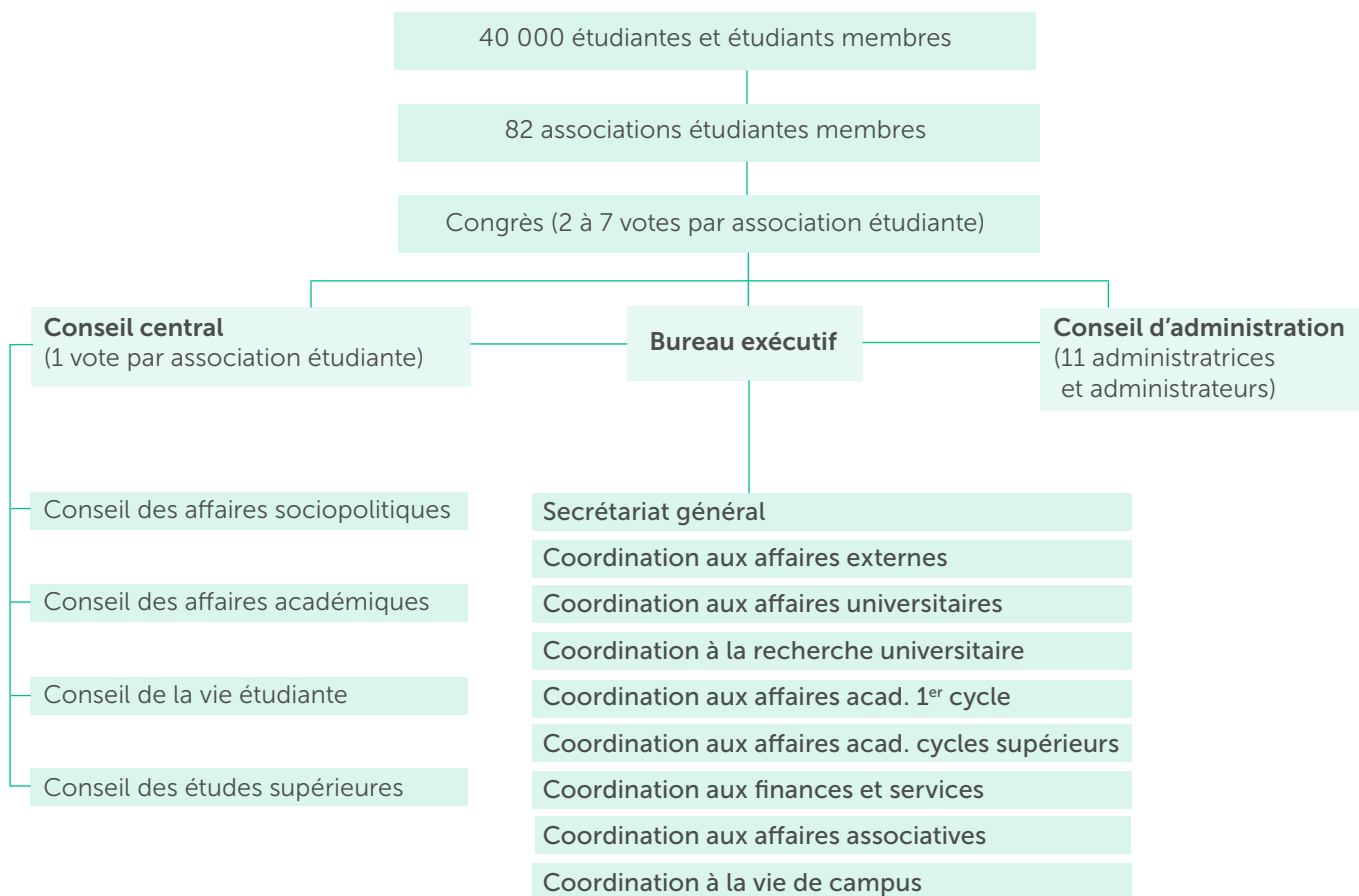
40 000 étudiantes et étudiants membres

82 associations étudiantes membres

Congrès (2 à 7 votes par association étudiante)

**Conseil central**
(1 vote par association étudiante)

**Bureau exécutif**

**Conseil d'administration**
(11 administratrices et administrateurs)

Conseil des affaires sociopolitiques

Conseil des affaires académiques

Conseil de la vie étudiante

Conseil des études supérieures

Secrétariat général

Coordination aux affaires externes

Coordination aux affaires universitaires

Coordination à la recherche universitaire

Coordination aux affaires acad. 1$^{er}$ cycle

Coordination aux affaires acad. cycles supérieurs

Coordination aux finances et services

Coordination aux affaires associatives

Coordination à la vie de campus